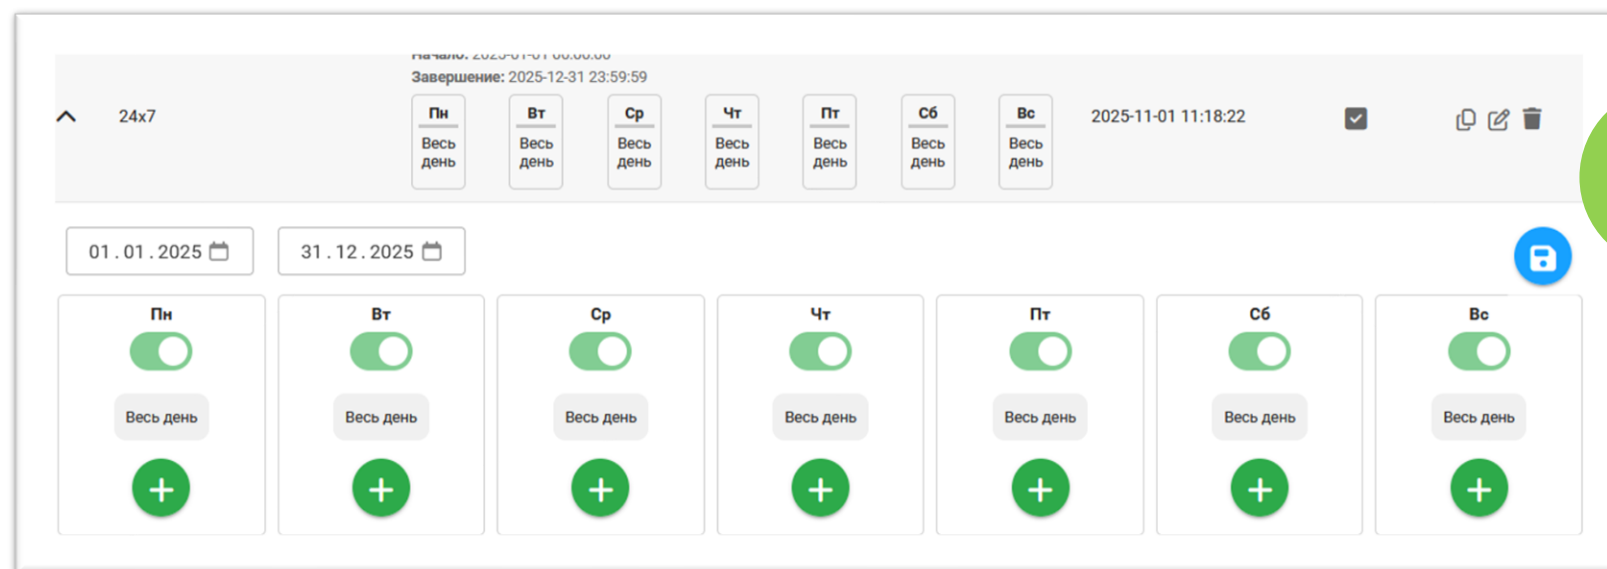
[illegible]
Завершение: 2025-12-31 23:59:59

24x7

| Пн | Вт | Ср | Чт | Пт | Сб | Вс |
|---|---|---|---|---|---|---|
| Весь день | Весь день | Весь день | Весь день | Весь день | Весь день | Весь день |

2025-11-01 11:18:22

01.01.2025

31.12.2025

Пн
Весь день

Вт
Весь день

Ср
Весь день

Чт
Весь день

Пт
Весь день

Сб
Весь день

Вс
Весь день